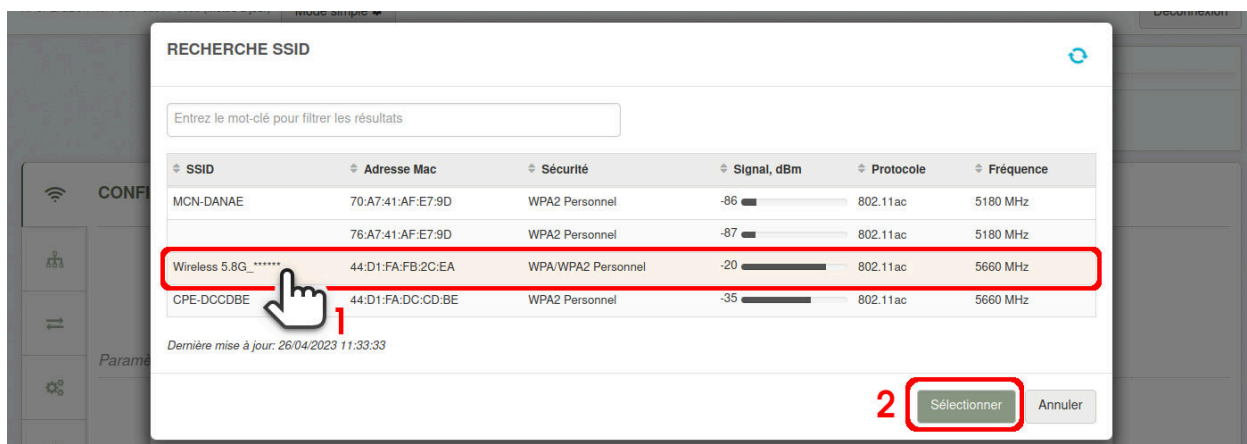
Mode simple

Déconnexion

RECHERCHE SSID

Entrez le mot-clé pour filtrer les résultats

| SSID | Adresse Mac | Sécurité | Signal, dBm | Protocole | Fréquence |
|---|---|---|---|---|---|
| MCN-DANAE | 70:A7:41:AF:E7:9D | WPA2 Personnel | -86 | 802.11ac | 5180 MHz |
| | 76:A7:41:AF:E7:9D | WPA2 Personnel | -87 | 802.11ac | 5180 MHz |
| Wireless 5.8G_****** | 44:D1:FA:FB:2C:EA | WPA/WPA2 Personnel | -20 | 802.11ac | 5660 MHz |
| CPE-DCCDBE | 44:D1:FA:DC:CD:BE | WPA2 Personnel | -35 | 802.11ac | 5660 MHz |

1

Dernière mise à jour: 26/04/2023 11:33:33

CONFI

Paramè

2

Sélectionner

Annuler